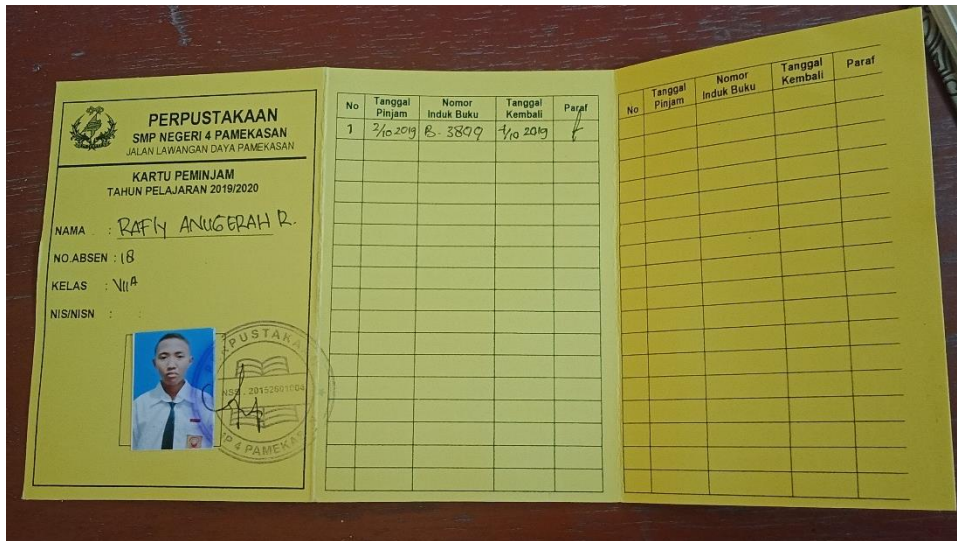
PERPUSTAKAAN
SMP NEGERI 4 PAMEKASAN
JALAN LAWANGAN DAYA PAMEKASAN

KARTU PEMINJAM
TAHUN PELAJARAN 2019/2020

NAMA : RAFIY ANUGERAH R.
NO.ABSEN : 18
KELAS : VII$^A$
NIS/NISN :

PUSTAKA
NSS: 20152601004
P 4 PAMEKA

| No | Tanggal Pinjam | Nomor Induk Buku | Tanggal Kembali | Paraf |
|---|---|---|---|---|
| 1 | 2/10 2019 | B. 3879 | 7/10 2019 | f |
| | | | | |

| No | Tanggal Pinjam | Nomor Induk Buku | Tanggal Kembali | Paraf |
|---|---|---|---|---|
| | | | | |